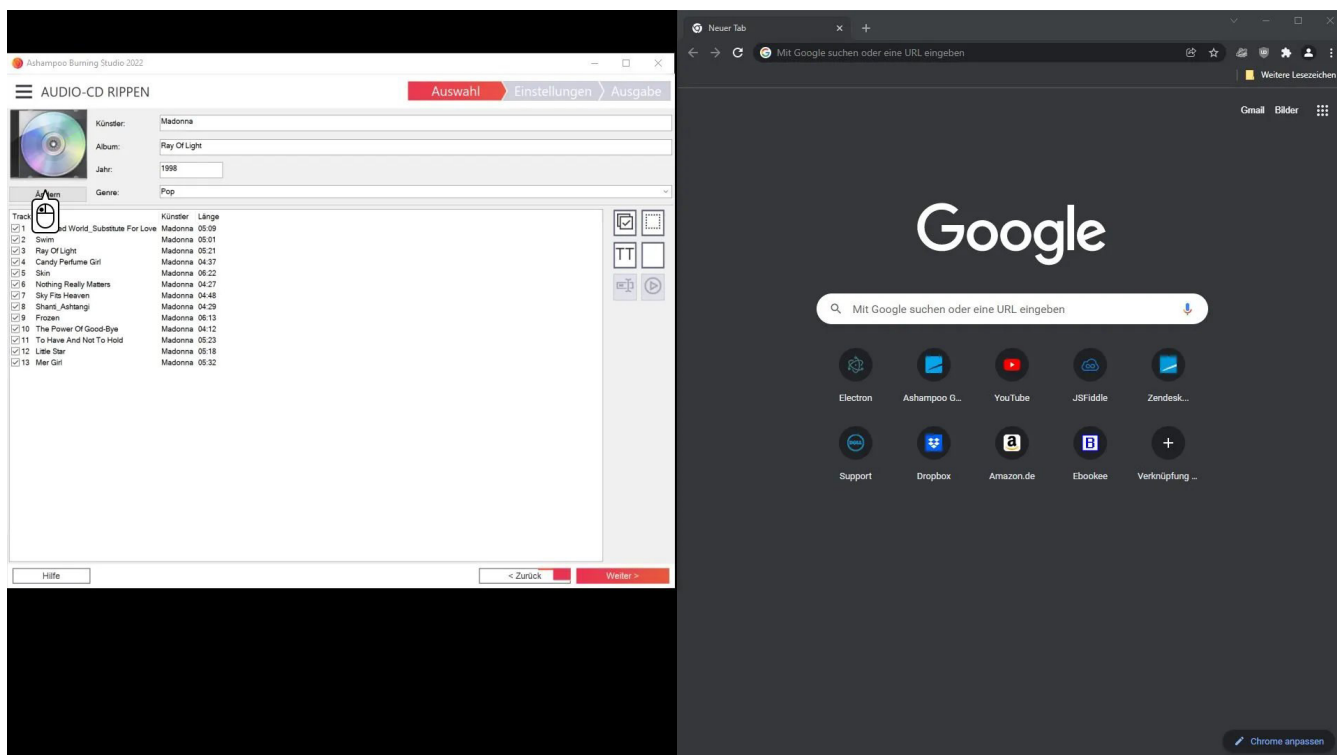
Ashampoo Burning Studio 2022

AUDIO-CD RIPPEN

Auswahl Einstellungen Ausgabe

Künstler: Madonna
Album: Ray Of Light
Jahr: 1998
Ändern Genre: Pop

| Track | | Künstler | Länge |
|---|---|---|---|
| 1 | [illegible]ed World_Substitute For Love | Madonna | 05:09 |
| 2 | Swim | Madonna | 05:01 |
| 3 | Ray Of Light | Madonna | 05:21 |
| 4 | Candy Perfume Girl | Madonna | 04:37 |
| 5 | Skin | Madonna | 06:22 |
| 6 | Nothing Really Matters | Madonna | 04:27 |
| 7 | Sky Fits Heaven | Madonna | 04:48 |
| 8 | Shanti_Ashtangi | Madonna | 04:29 |
| 9 | Frozen | Madonna | 06:13 |
| 10 | The Power Of Good-Bye | Madonna | 04:12 |
| 11 | To Have And Not To Hold | Madonna | 05:23 |
| 12 | Little Star | Madonna | 05:18 |
| 13 | Mer Girl | Madonna | 05:32 |

TT

Hilfe
< Zurück
Weiter >

Neuer Tab
Mit Google suchen oder eine URL eingeben
Weitere Lesezeichen
Gmail Bilder

Google

Mit Google suchen oder eine URL eingeben

Electron
Ashampoo G...
YouTube
JSFiddle
Zendesk...
Support
Dropbox
Amazon.de
Ebookee
Verknüpfung ...

Chrome anpassen